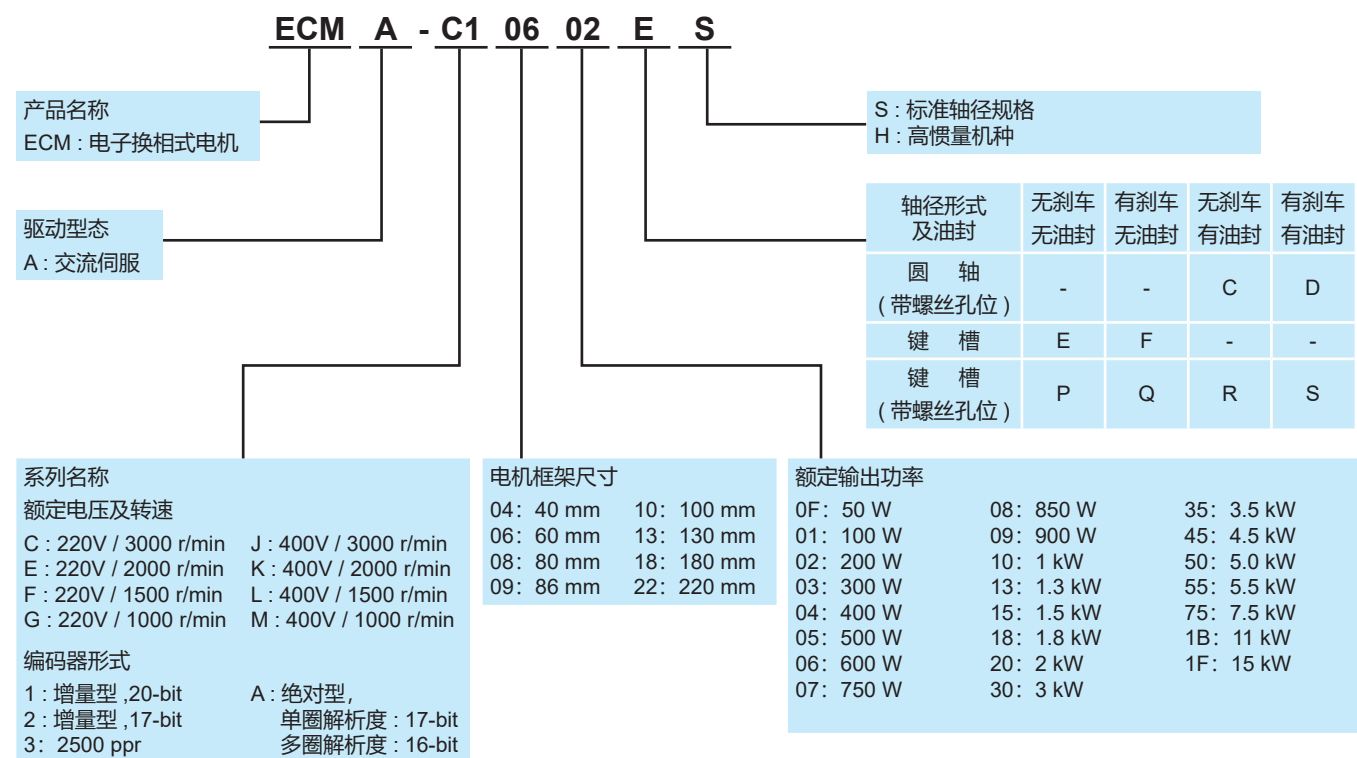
ECM A - C1 06 02 E S

产品名称
ECM : 电子换相式电机

驱动型态
A : 交流伺服

S : 标准轴径规格
H : 高惯量机种

| 轴径形式及油封 | 无刹车无油封 | 有刹车无油封 | 无刹车有油封 | 有刹车有油封 |
|---|---|---|---|---|
| 圆 轴（带螺丝孔位） | - | - | C | D |
| 键 槽 | E | F | - | - |
| 键 槽（带螺丝孔位） | P | Q | R | S |

系列名称
额定电压及转速
C : 220V / 3000 r/min
E : 220V / 2000 r/min
F : 220V / 1500 r/min
G : 220V / 1000 r/min
J : 400V / 3000 r/min
K : 400V / 2000 r/min
L : 400V / 1500 r/min
M : 400V / 1000 r/min

编码器形式
1 : 增量型 ,20-bit
2 : 增量型 ,17-bit
3: 2500 ppr
A : 绝对型,
单圈解析度 : 17-bit
多圈解析度 : 16-bit

电机框架尺寸
04: 40 mm
06: 60 mm
08: 80 mm
09: 86 mm
10: 100 mm
13: 130 mm
18: 180 mm
22: 220 mm

额定输出功率
0F: 50 W
01: 100 W
02: 200 W
03: 300 W
04: 400 W
05: 500 W
06: 600 W
07: 750 W
08: 850 W
09: 900 W
10: 1 kW
13: 1.3 kW
15: 1.5 kW
18: 1.8 kW
20: 2 kW
30: 3 kW
35: 3.5 kW
45: 4.5 kW
50: 5.0 kW
55: 5.5 kW
75: 7.5 kW
1B: 11 kW
1F: 15 kW